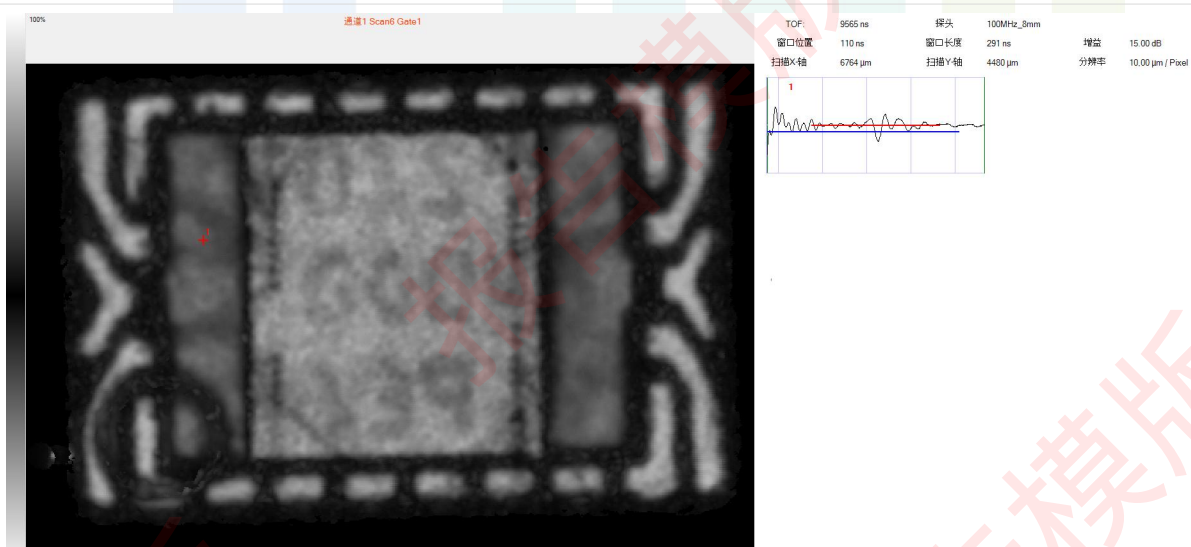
100%

通道1 Scan6 Gate1

| TOF: | 9565 ns | 探头 | 100MHz_8mm | | |
|---|---|---|---|---|---|
| 窗口位置 | 110 ns | 窗口长度 | 291 ns | 增益 | 15.00 dB |
| 扫描X-轴 | 6764 µm | 扫描Y-轴 | 4480 µm | 分辨率 | 10.00 µm / Pixel |

1

1

报告模版

报告模版